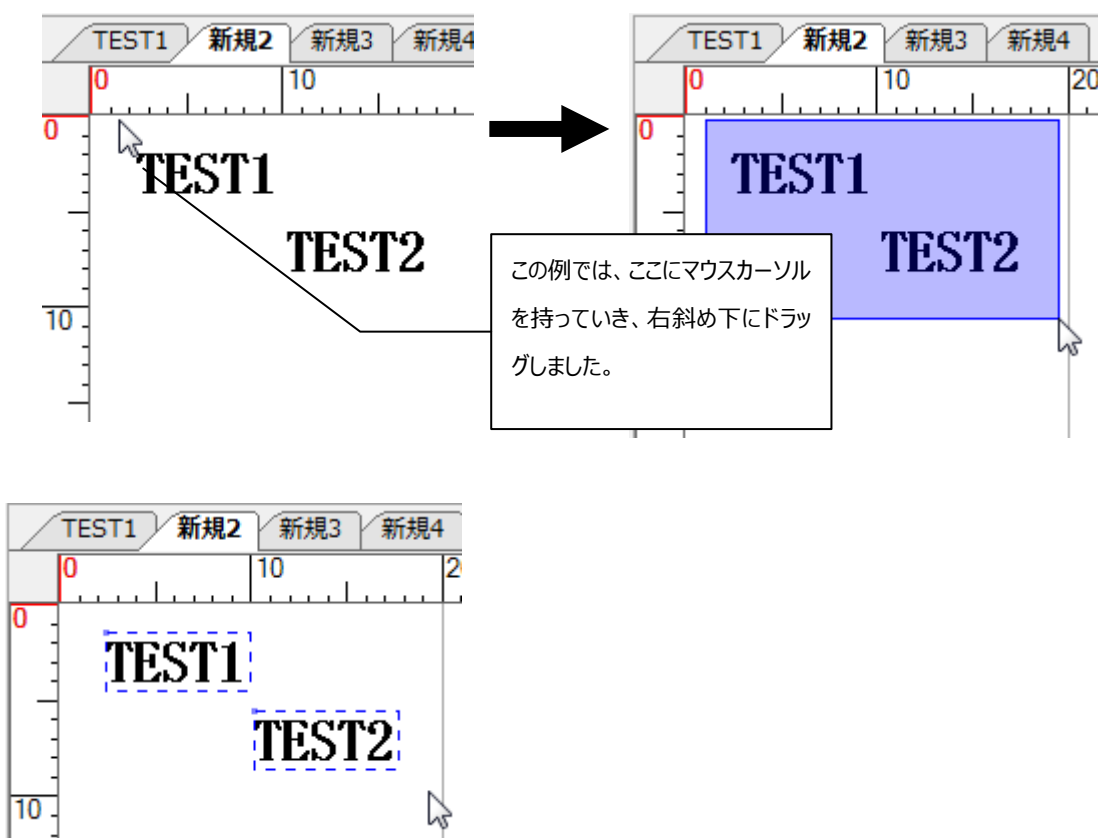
TEST1 新規2 新規3 新規4

0 10

0

TEST1

TEST2

10

TEST1 新規2 新規3 新規4

0 10 20

0

TEST1

TEST2

この例では、ここにマウスカーソルを持っていき、右斜め下にドラッグしました。

TEST1 新規2 新規3 新規4

0 10 2

0

TEST1

TEST2

10